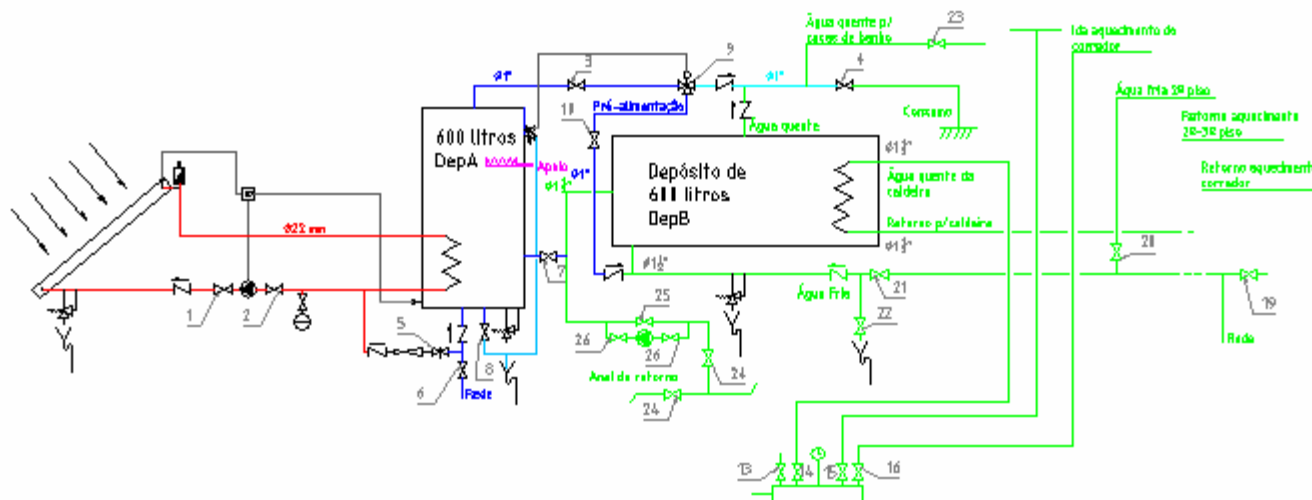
Água quente p/ casas de banho
23
Ida aquecimento de corredor
9
3
Ø1"
Ø1"
4
Pré-alimentação
10
Consumo
Água fria 2º piso
Retorno aquecimento 2º-3º piso
Água quente
600 Litros DepA
Apoio
Depósito de 611 litros DepB
Ø1½"
Água quente da caldeira
Retorno aquecimento corredor
Ø1"
Ø1½"
Ø22 mm
Retorno p/caldeira
Ø1½"
20
7
Ø1½"
Água Fria
21
19
1
2
25
22
5
Rede
26
26
8
6
Anel de retorno
24
Rede
24
13
14
15
16